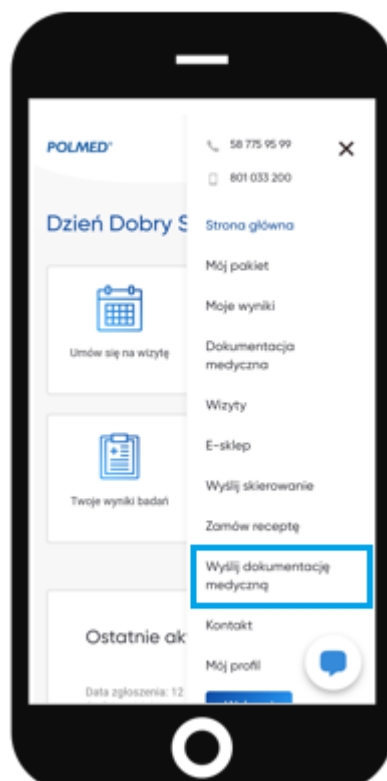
POLMED

Dzień Dobry S

Umów się na wizytę

Twoje wyniki badań

Ostatnie ak

Data zgłoszenia: 12

58 775 95 99

801 033 200

×

Strona główna

Mój pakiet

Moje wyniki

Dokumentacja medyczna

Wizyty

E-sklep

Wyślij skierowanie

Zamów receptę

Wyślij dokumentację medyczną

Kontakt

Mój profil

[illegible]